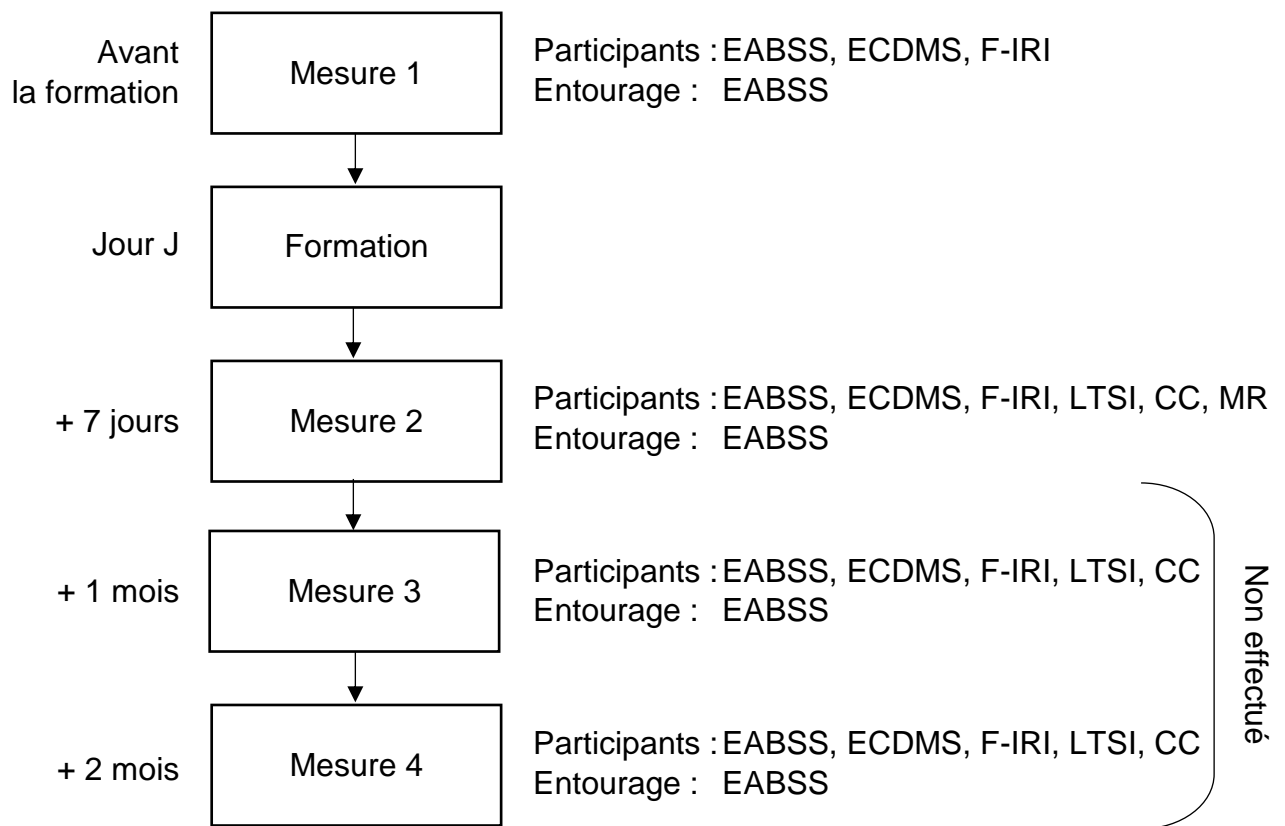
Avant la formation

Mesure 1

Participants : EABSS, ECDMS, F-IRI
Entourage : EABSS

Jour J

Formation

+ 7 jours

Mesure 2

Participants : EABSS, ECDMS, F-IRI, LTSI, CC, MR
Entourage : EABSS

+ 1 mois

Mesure 3

Participants : EABSS, ECDMS, F-IRI, LTSI, CC
Entourage : EABSS

+ 2 mois

Mesure 4

Participants : EABSS, ECDMS, F-IRI, LTSI, CC
Entourage : EABSS

Non effectué